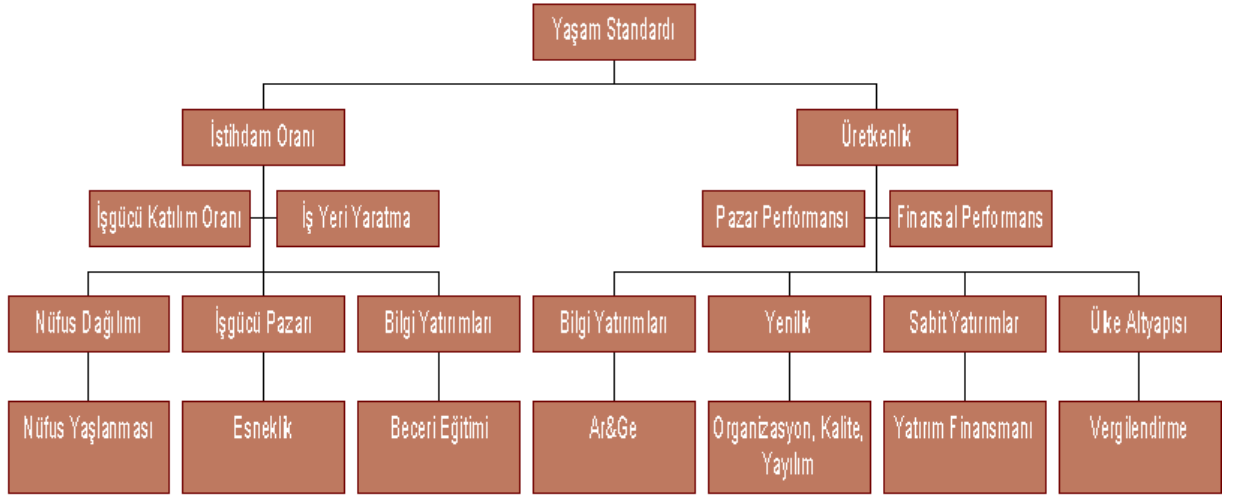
Yaşam Standardı

İstihdam Oranı

Üretkenlik

İşgücü Katılım Oranı

İş Yeri Yaratma

Pazar Performansı

Finansal Performans

Nüfus Dağılımı

İşgücü Pazarı

Bilgi Yatırımları

Bilgi Yatırımları

Yenilik

Sabit Yatırımlar

Ülke Altyapısı

Nüfus Yaşlanması

Esneklik

Beceri Eğitimi

Ar&Ge

Organizasyon, Kalite, Yayılım

Yatırım Finansmanı

Vergilendirme